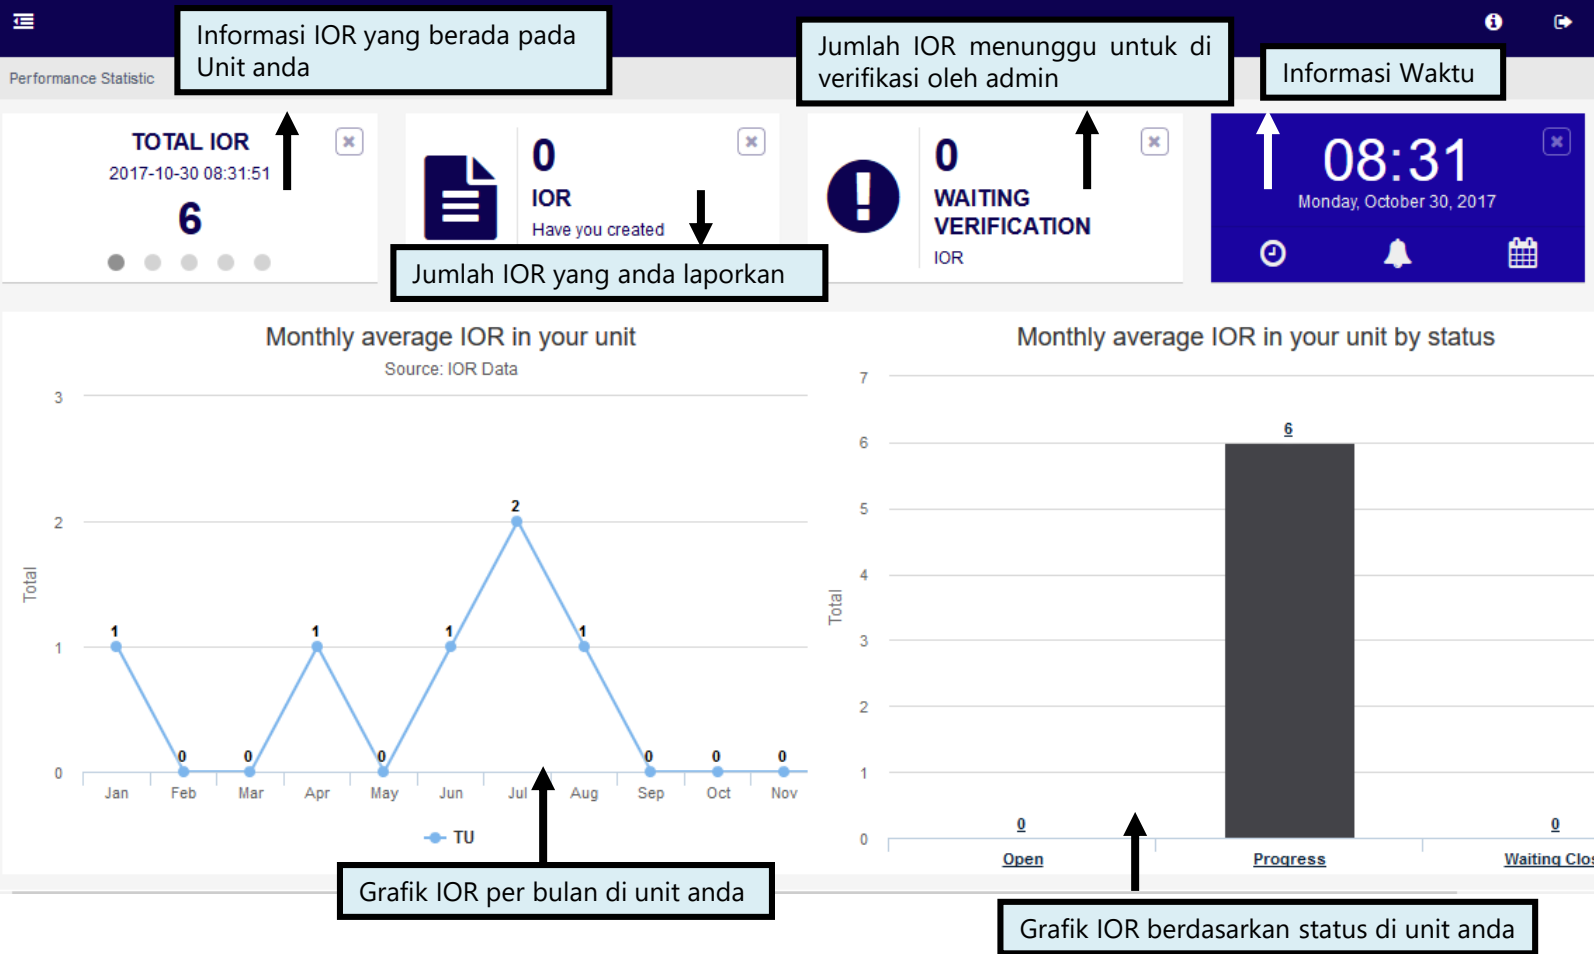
Performance Statistic

Informasi IOR yang berada pada Unit anda

Jumlah IOR menunggu untuk di verifikasi oleh admin

Informasi Waktu

TOTAL IOR
2017-10-30 08:31:51
6

0
IOR
Have you created

Jumlah IOR yang anda laporkan

0
WAITING VERIFICATION
IOR

08:31
Monday, October 30, 2017

Monthly average IOR in your unit
Source: IOR Data

| | Jan | Feb | Mar | Apr | May | Jun | Jul | Aug | Sep | Oct | Nov |
|---|---|---|---|---|---|---|---|---|---|---|---|
| TU | 1 | 0 | 0 | 1 | 0 | 1 | 2 | 1 | 0 | 0 | 0 |

Total
3
2
1
0

TU

Grafik IOR per bulan di unit anda

Monthly average IOR in your unit by status

Total
7
6
5
4
3
2
1
0

| Open | Progress | Waiting Clos |
|---|---|---|
| 0 | 6 | 0 |

Grafik IOR berdasarkan status di unit anda